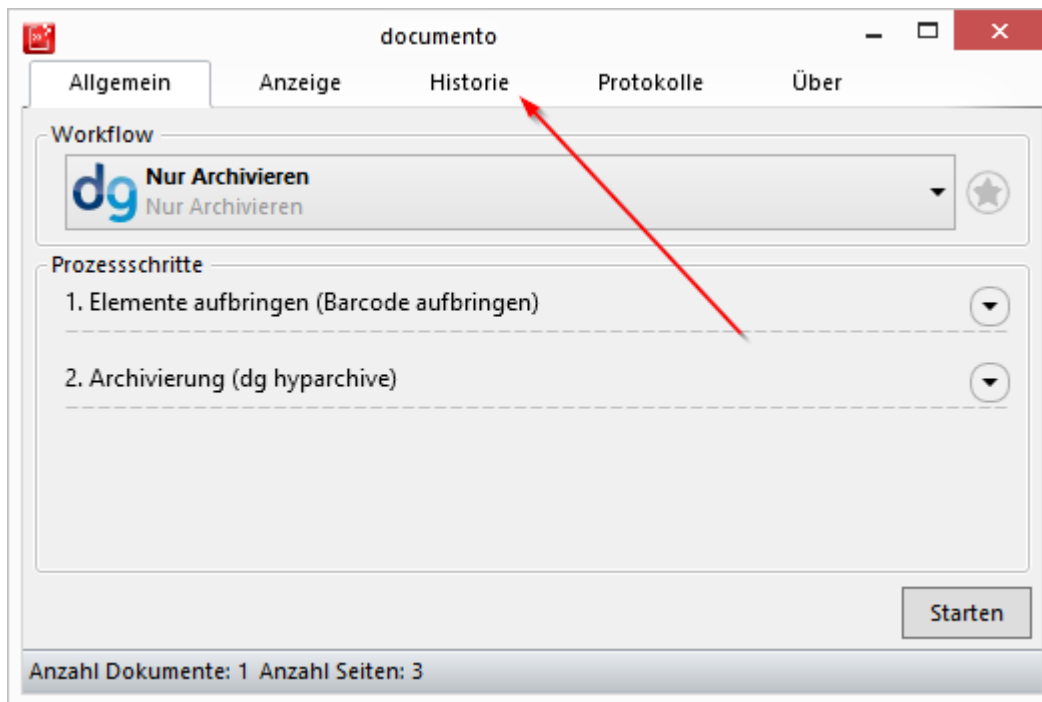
documento

Allgemein
Anzeige
Historie
Protokolle
Über

Workflow

dg
Nur Archivieren
Nur Archivieren

Prozessschritte

1. Elemente aufbringen (Barcode aufbringen)

2. Archivierung (dg hyparchive)

Starten

Anzahl Dokumente: 1 Anzahl Seiten: 3